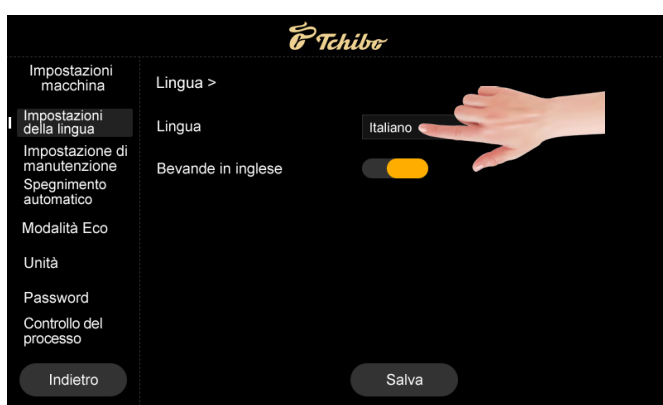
Tchibo

Impostazioni macchina

Impostazioni della lingua

Impostazione di manutenzione

Spegnimento automatico

Modalità Eco

Unità

Password

Controllo del processo

Indietro

Lingua >

Lingua

Italiano

Bevande in inglese

Salva